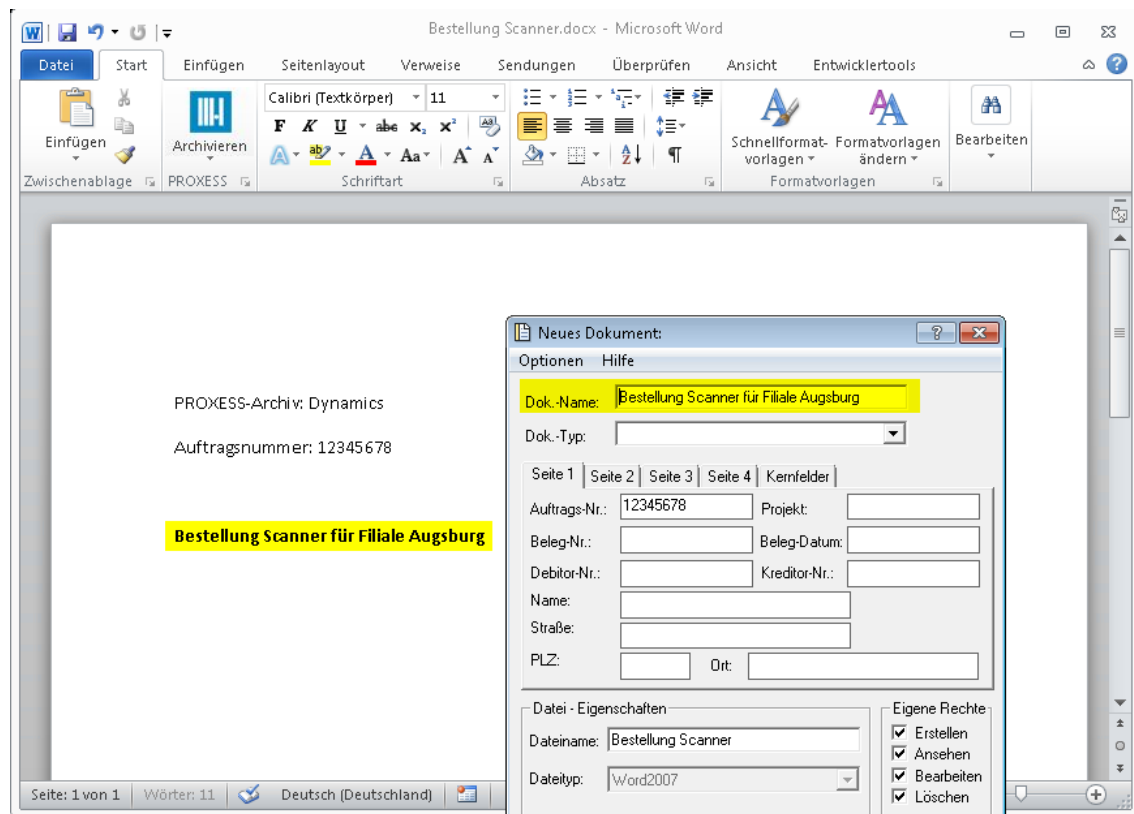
Bestellung Scanner.docx - Microsoft Word

Datei | Start | Einfügen | Seitenlayout | Verweise | Sendungen | Überprüfen | Ansicht | Entwicklertools

Einfügen
Zwischenablage
Archivieren
PROXESS
Calibri (Textkörper) 11
F K U abc $x_2$ $x^2$
Aa A A
Schriftart
Absatz
Schnellformatvorlagen
Formatvorlagen ändern
Formatvorlagen
Bearbeiten

PROXESS-Archiv: Dynamics

Auftragsnummer: 12345678

Bestellung Scanner für Filiale Augsburg

Neues Dokument:
Optionen Hilfe
Dok.-Name: Bestellung Scanner für Filiale Augsburg
Dok.-Typ:
Seite 1 | Seite 2 | Seite 3 | Seite 4 | Kernfelder
Auftrags-Nr.: 12345678
Projekt:
Beleg-Nr.:
Beleg-Datum:
Debitor-Nr.:
Kreditor-Nr.:
Name:
Straße:
PLZ:
Ort:
Datei - Eigenschaften
Dateiname: Bestellung Scanner
Dateityp: Word2007
Eigene Rechte
Erstellen
Ansehen
Bearbeiten
Löschen

Seite: 1 von 1 | Wörter: 11 | Deutsch (Deutschland)